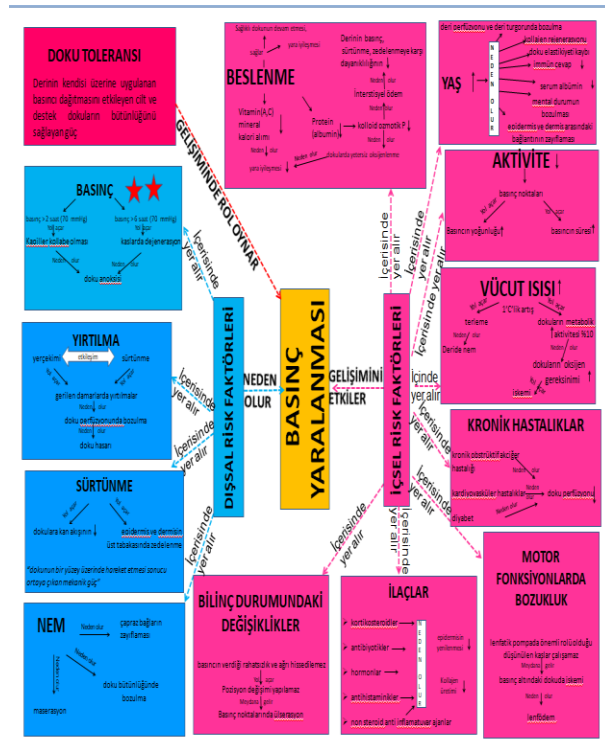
DOKU TOLERANSI

Derinin kendisi üzerine uygulanan basıncı dağıtmasını etkileyen cilt ve destek dokuların bütünlüğünü sağlayan güç

GELİŞİMİNDE ROL OYNAR

BASINÇ

basınç >2 saat (70 mmHg)
basınç >5 saat (70 mmHg)
Kapiller kollabe olması
kaslarda dejenerasyon
doku anoksisi

İçerisinde yer alır

YIRTILMA

yerçekimi
etkileşim
sürtünme
gerilen damarlarda yırtılmalar
doku perfüzyonunda bozulma
doku hasarı

İçerisinde yer alır

SÜRTÜNME

dokulara kan akışının ↓
epidermis ve dermisin üst tabakasında zedelenme

"dokunun bir yüzey üzerinde hareket etmesi sonucu ortaya çıkan mekanik güç"

İçerisinde yer alır

NEM

çapraz bağların zayıflaması
doku bütünlüğünde bozulma
maserasyon

DIŞSAL RİSK FAKTÖRLERİ

NEDEN OLUR

BASINÇ YARALANMASI

GELİŞİMİNİ ETKİLER

İÇSEL RİSK FAKTÖRLERİ

BESLENME

Sağlıklı dokunun devam etmesi, sağlam yara iyileşmesi
Derinin basınç, sürtünme, zedelenmeye karşı dayanıklılığının ↓
İnterstisyel ödem
Vitamin(A,C) mineral kalori alımı
Protein (albumin)
kolloid ozmotik P ↓
dokularda yetersiz oksijenlenme
yara iyileşmesi

İçerisinde yer alır

YAŞ ↑

NEDEN OLUR

deri perfüzyonu ve deri turgorunda bozulma
kollajen rejenerasyonu
doku elastikiyeti kaybı
immün cevap
serum albümin
mental durumun bozulması
epidermis ve dermis arasındaki bağlantının zayıflaması

İçerisinde yer alır

AKTİVİTE ↓

basınç noktaları
Basıncın yoğunluğu
basıncın süresi

İçerisinde yer alır

VÜCUT ISISI ↑

2°C'lik artış
terleme
Deride nem
dokuların metabolik aktivitesi %10
dokuların oksijen gereksinimi
iskemi

İçinde yer alır

KRONİK HASTALIKLAR

kronik obstrüktif akciğer hastalığı
kardiyovasküler hastalıklar
doku perfüzyonu
diyabet

İçerisinde yer alır

MOTOR FONKSİYONLARDA BOZUKLUK

lenfatik pompada önemli rol olduğu düşünülen kaslar çalışamaz
basınç altındaki dokuda iskemi
lenfödem

İçerisinde yer alır

İLAÇLAR

kortikosteroidler
antibiyotikler
hormonlar
antihistaminikler
non steroid anti inflamatuvar ajanlar

NEDEN OLUR

epidermisin yenilenmesi
Kollajen üretimi

İçerisinde yer alır

BİLİNÇ DURUMUNDAKİ DEĞİŞİKLİKLER

basıncın verdiği rahatsızlık ve ağrı hissedilemez
Pozisyon değişimi yapılamaz
Basınç noktalarında ülserasyon